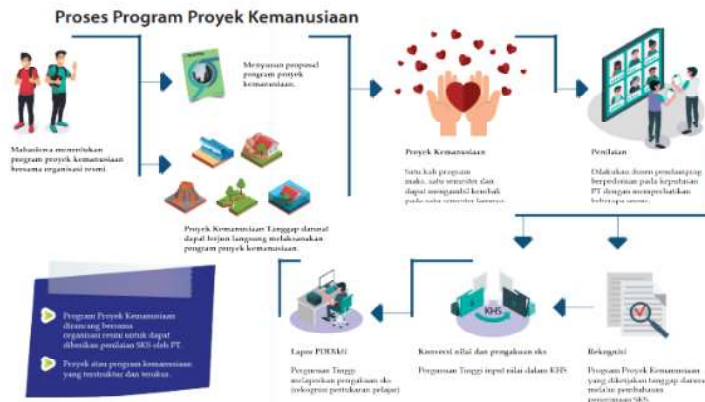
Proses Program Proyek Kemanusiaan

Mahasiswa menentukan program proyek kemanusiaan bersama organisasi resmi.

Menyusun proposal program proyek kemanusiaan.

Proyek Kemanusiaan Tanggap darurat dapat terjun langsung melaksanakan program proyek kemanusiaan.

Proyek Kemanusiaan

Satu kali program maks. satu semester dan dapat mengambil kembali pada satu semester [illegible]

Penilaian

Dilakukan dosen pendamping berpedoman pada kepastian PT dengan memperhatikan beberapa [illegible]

Rekognisi

Program Proyek Kemanusiaan yang dikerjakan tanggap darurat melalui pembahasan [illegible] SKS.

KHS

Konversi nilai dan pengakuan sks

Perguruan Tinggi input nilai dalam KHS

Lapor PDDikti

Perguruan Tinggi melaporkan pengakuan sks (rekognisi pertukaran pelajar)

Program Proyek Kemanusiaan dirancang bersama organisasi resmi untuk dapat diberikan penilaian SKS oleh PT.

Proyek atau program kemanusiaan yang terstruktur dan terukur.